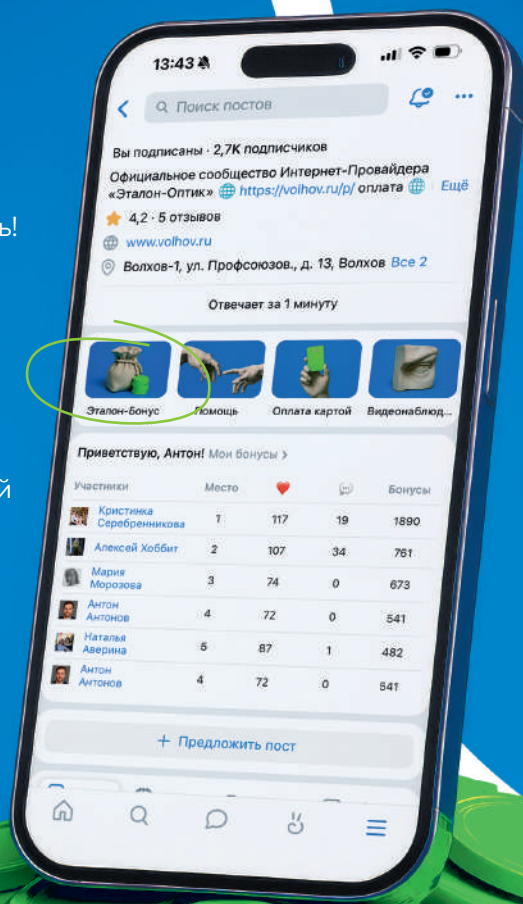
ь!

й

13:43

Поиск постов

Вы подписаны · 2,7К подписчиков

Официальное сообщество Интернет-Провайдера «Эталон-Оптик» https://volhov.ru/p/ оплата Ещё

4,2 · 5 отзывов

www.volhov.ru

Волхов-1, ул. Профсоюзов., д. 13, Волхов Все 2

Отвечает за 1 минуту

Эталон-Бонус
Помощь
Оплата картой
Видеонаблюд...

Приветствую, Антон! Мои бонусы >

| Участники | Место | ❤ | 💬 | Бонусы |
|---|---|---|---|---|
| Кристинка Серебренникова | 1 | 117 | 19 | 1890 |
| Алексей Хоббит | 2 | 107 | 34 | 761 |
| Мария Морозова | 3 | 74 | 0 | 673 |
| Антон Антонов | 4 | 72 | 0 | 541 |
| Наталья Аверина | 5 | 87 | 1 | 482 |
| Антон Антонов | 4 | 72 | 0 | 541 |

+ Предложить пост